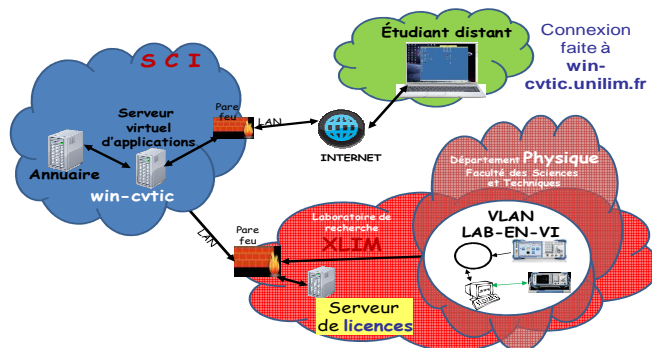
S C I

Serveur virtuel d'applications

Annuaire

win-cvtic

Pare feu

LAN

INTERNET

Étudiant distant

Connexion faite à win-cvtic.unilim.fr

Département Physique
Faculté des Sciences et Techniques

Laboratoire de recherche
XLIM

LAN

Pare feu

VLAN
LAB-EN-VI

Serveur de licences